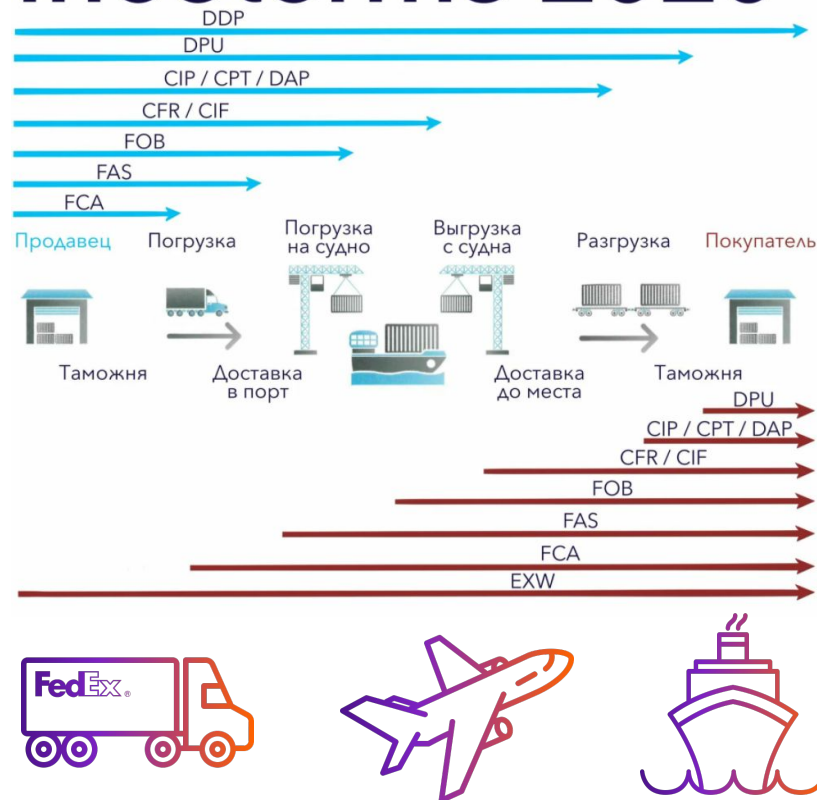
DDP
DPU
CIP / CPT / DAP
CFR / CIF
FOB
FAS
FCA

Продавец
Погрузка
Погрузка на судно
Выгрузка с судна
Разгрузка
Покупатель

Таможня
Доставка в порт
Доставка до места
Таможня

DPU
CIP / CPT / DAP
CFR / CIF
FOB
FAS
FCA
EXW

FedEx.